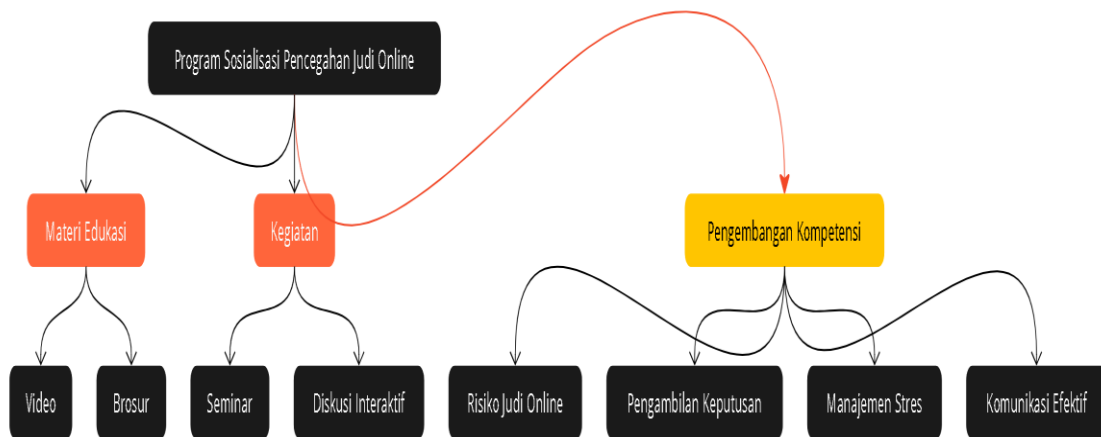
Program Sosialisasi Pencegahan Judi Online

Materi Edukasi

Kegiatan

Pengembangan Kompetensi

Video

Brosur

Seminar

Diskusi Interaktif

Risiko Judi Online

Pengambilan Keputusan

Manajemen Stres

Komunikasi Efektif